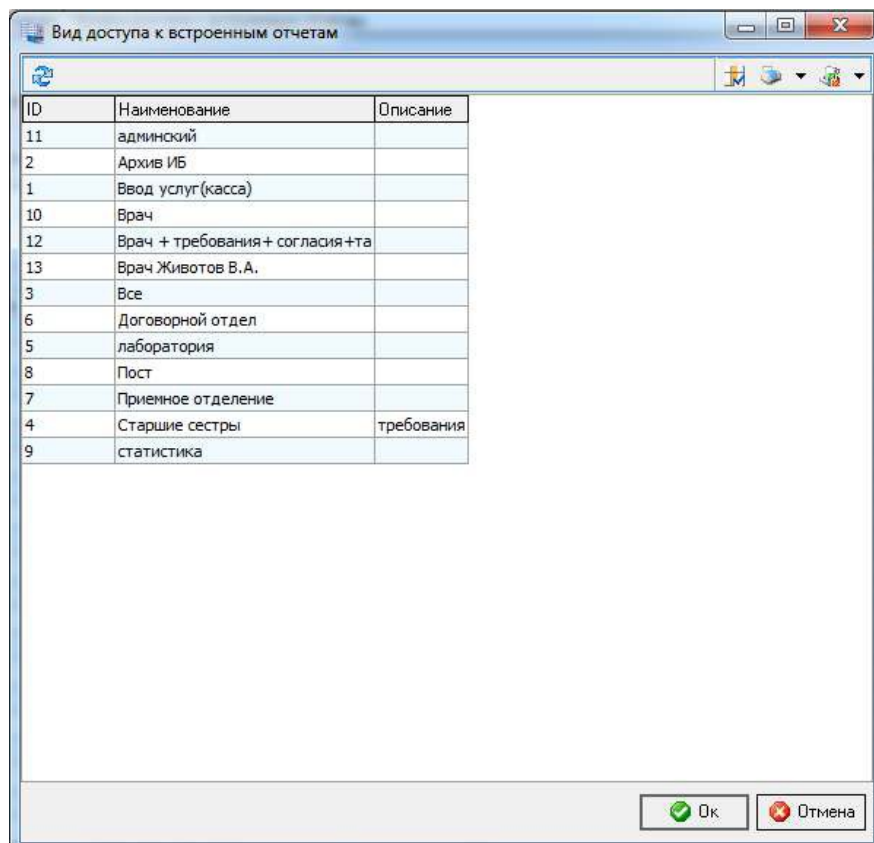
Вид доступа к встроенным отчетам

| ID | Наименование | Описание |
|---|---|---|
| 11 | админский | |
| 2 | Архив ИБ | |
| 1 | Ввод услуг(касса) | |
| 10 | Врач | |
| 12 | Врач + требования + согласия + та | |
| 13 | Врач Животов В.А. | |
| 3 | Все | |
| 6 | Договорной отдел | |
| 5 | лаборатория | |
| 8 | Пост | |
| 7 | Приемное отделение | |
| 4 | Старшие сестры | требования |
| 9 | статистика | |

Ok
Отмена